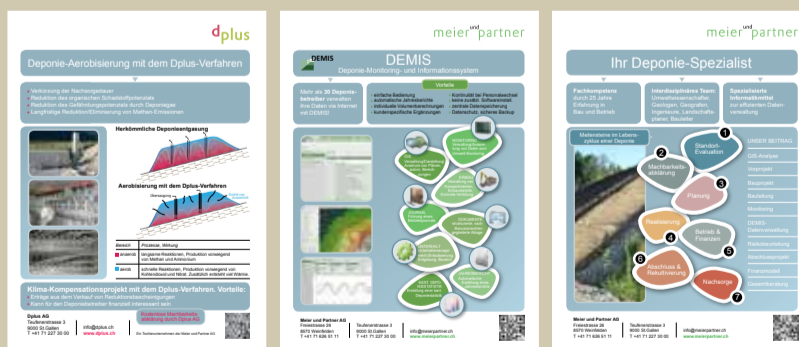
dplus

Deponie-Aerobisierung mit dem Dplus-Verfahren

Herkömmliche Deponieentgasung

Aerobisierung mit dem Dplus-Verfahren

Klima-Kompensationsprojekt mit dem Dplus-Verfahren. Vorteile:

Dplus AG
Teufenerstrasse 3
9000 St.Gallen
T +41 71 227 30 00

info@dplus.ch
www.dplus.ch

meier und partner

DEMIS
DEMIS
Deponie-Monitoring- und Informationssystem

Mehr als 30 Deponiebetreiber verwalten ihre Daten via Internet mit DEMIS!

Vorteile

Meier und Partner AG
Freiestrasse 26
8570 Weinfelden
T +41 71 626 61 11

Teufenerstrasse 3
9000 St.Gallen
T +41 71 227 30 00

info@meierpartner.ch
www.meierpartner.ch

meier und partner

Ihr Deponie-Spezialist

Fachkompetenz durch 25 Jahre Erfahrung in Bau und Betrieb

Interdisziplinäres Team: Umweltwissenschafter, Geologen, Geografen, Ingenieure, Landschaftsplaner, Bauleiter

Spezialisierte Informatikmittel zur effizienten Datenverwaltung

Meilensteine im Lebenszyklus einer Deponie

1 Standort-Evaluation
2 Machbarkeitsabklärung
3 Planung
4 Realisierung
5 Betrieb & Finanzen
6 Abschluss & Rekultivierung
7 Nachsorge

UNSER BEITRAG
GIS Analyse
Vorprojekt
Bauprojekt
Bauleitung
Monitoring
DEMIS Datenverwaltung
Rückstellung
Abschlussprojekt
Fachbetreuung
Gewinnberatung

Meier und Partner AG
Freiestrasse 26
8570 Weinfelden
T +41 71 626 61 11

Teufenerstrasse 3
9000 St.Gallen
T +41 71 227 30 00

info@meierpartner.ch
www.meierpartner.ch